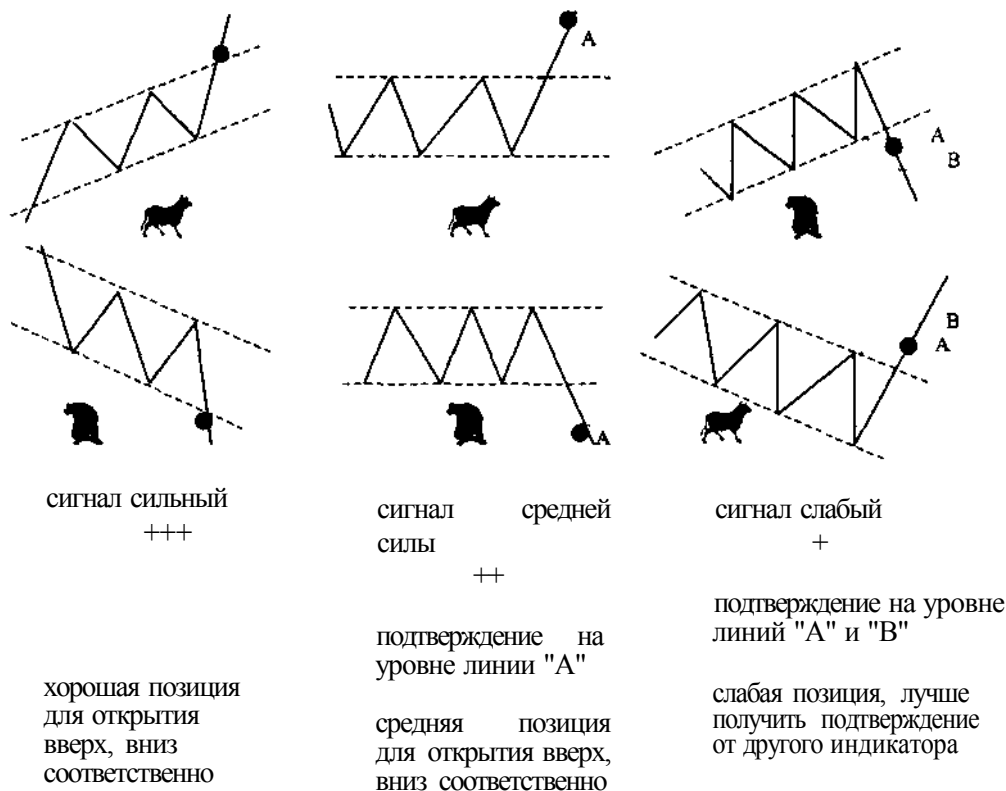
A

A
B

B
A

A

сигнал сильный
+++

хорошая позиция для открытия вверх, вниз соответственно

сигнал средней силы
++

подтверждение на уровне линии "A"

средняя позиция для открытия вверх, вниз соответственно

сигнал слабый
+

подтверждение на уровне линий "A" и "B"

слабая позиция, лучше получить подтверждение от другого индикатора